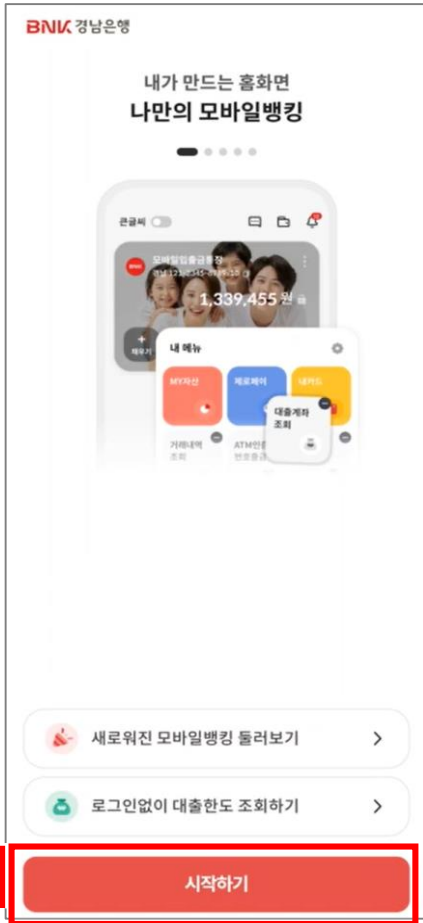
BNK 경남은행

내가 만드는 홈화면
나만의 모바일뱅킹

큰글씨

모바일입출금통장
경남 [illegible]

1,339,455 원

채우기

내 메뉴

MY자산

제로페이

내카드

대출계좌 조회

거래내역 조회

ATM인출 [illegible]

새로워진 모바일뱅킹 둘러보기

로그인없이 대출한도 조회하기

시작하기